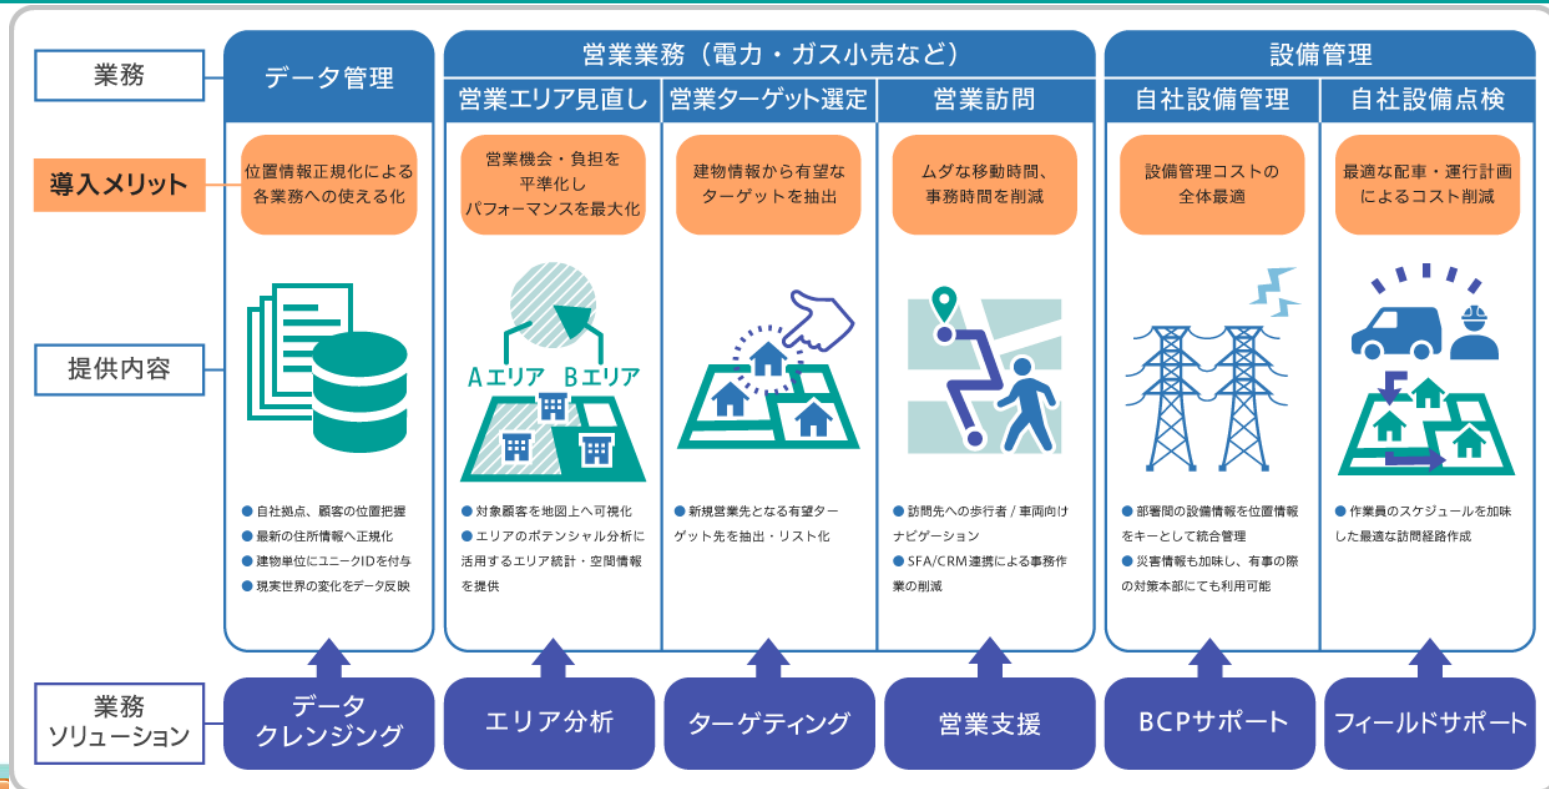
業務

導入メリット

提供内容

業務ソリューション

データ管理

位置情報正規化による各業務への使える化

● 自社拠点、顧客の位置把握
● 最新の住所情報へ正規化
● 建物単位にユニークIDを付与
● 現実世界の変化をデータ反映

データクレンジング

営業業務（電力・ガス小売など）

営業エリア見直し

営業機会・負担を平準化しパフォーマンスを最大化

Aエリア　Bエリア

● 対象顧客を地図上へ可視化
● エリアのポテンシャル分析に活用するエリア統計・空間情報を提供

エリア分析

営業ターゲット選定

建物情報から有望なターゲットを抽出

● 新規営業先となる有望ターゲット先を抽出・リスト化

ターゲティング

営業訪問

ムダな移動時間、事務時間を削減

● 訪問先への歩行者 / 車両向けナビゲーション
● SFA/CRM連携による事務作業の削減

営業支援

設備管理

自社設備管理

設備管理コストの全体最適

● 部署間の設備情報を位置情報をキーとして統合管理
● 災害情報も加味し、有事の際の対策本部にても利用可能

BCPサポート

自社設備点検

最適な配車・運行計画によるコスト削減

● 作業員のスケジュールを加味した最適な訪問経路作成

フィールドサポート